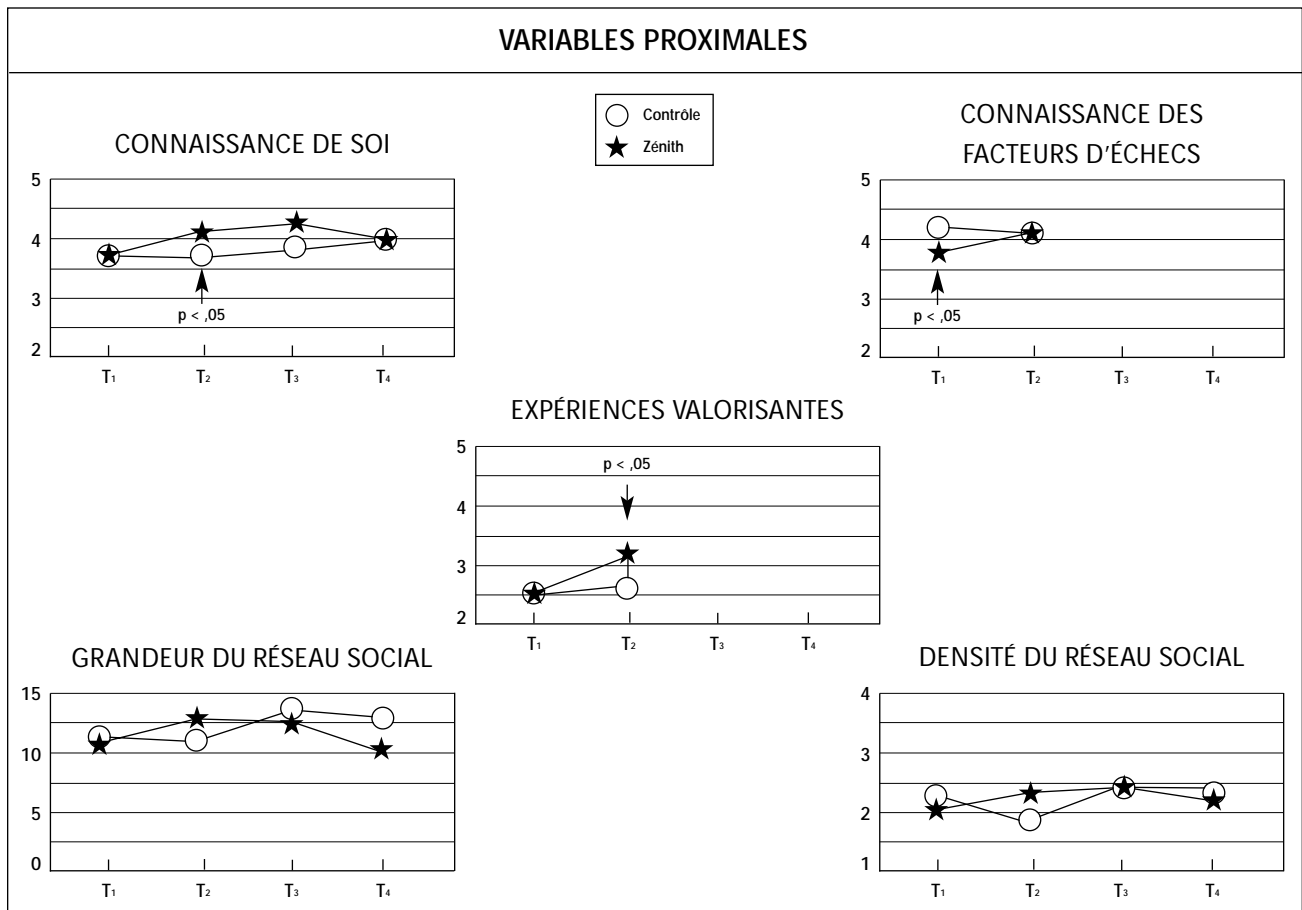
VARIABLES PROXIMALES

Contrôle
Zénith

CONNAISSANCE DE SOI

5
4
3
2

p < ,05

$T_1$ $T_2$ $T_3$ $T_4$

CONNAISSANCE DES FACTEURS D'ÉCHECS

5
4
3
2

p < ,05

$T_1$ $T_2$ $T_3$ $T_4$

EXPÉRIENCES VALORISANTES

5
4
3
2

p < ,05

$T_1$ $T_2$ $T_3$ $T_4$

GRANDEUR DU RÉSEAU SOCIAL

15
10
5
0

$T_1$ $T_2$ $T_3$ $T_4$

DENSITÉ DU RÉSEAU SOCIAL

4
3
2
1

$T_1$ $T_2$ $T_3$ $T_4$